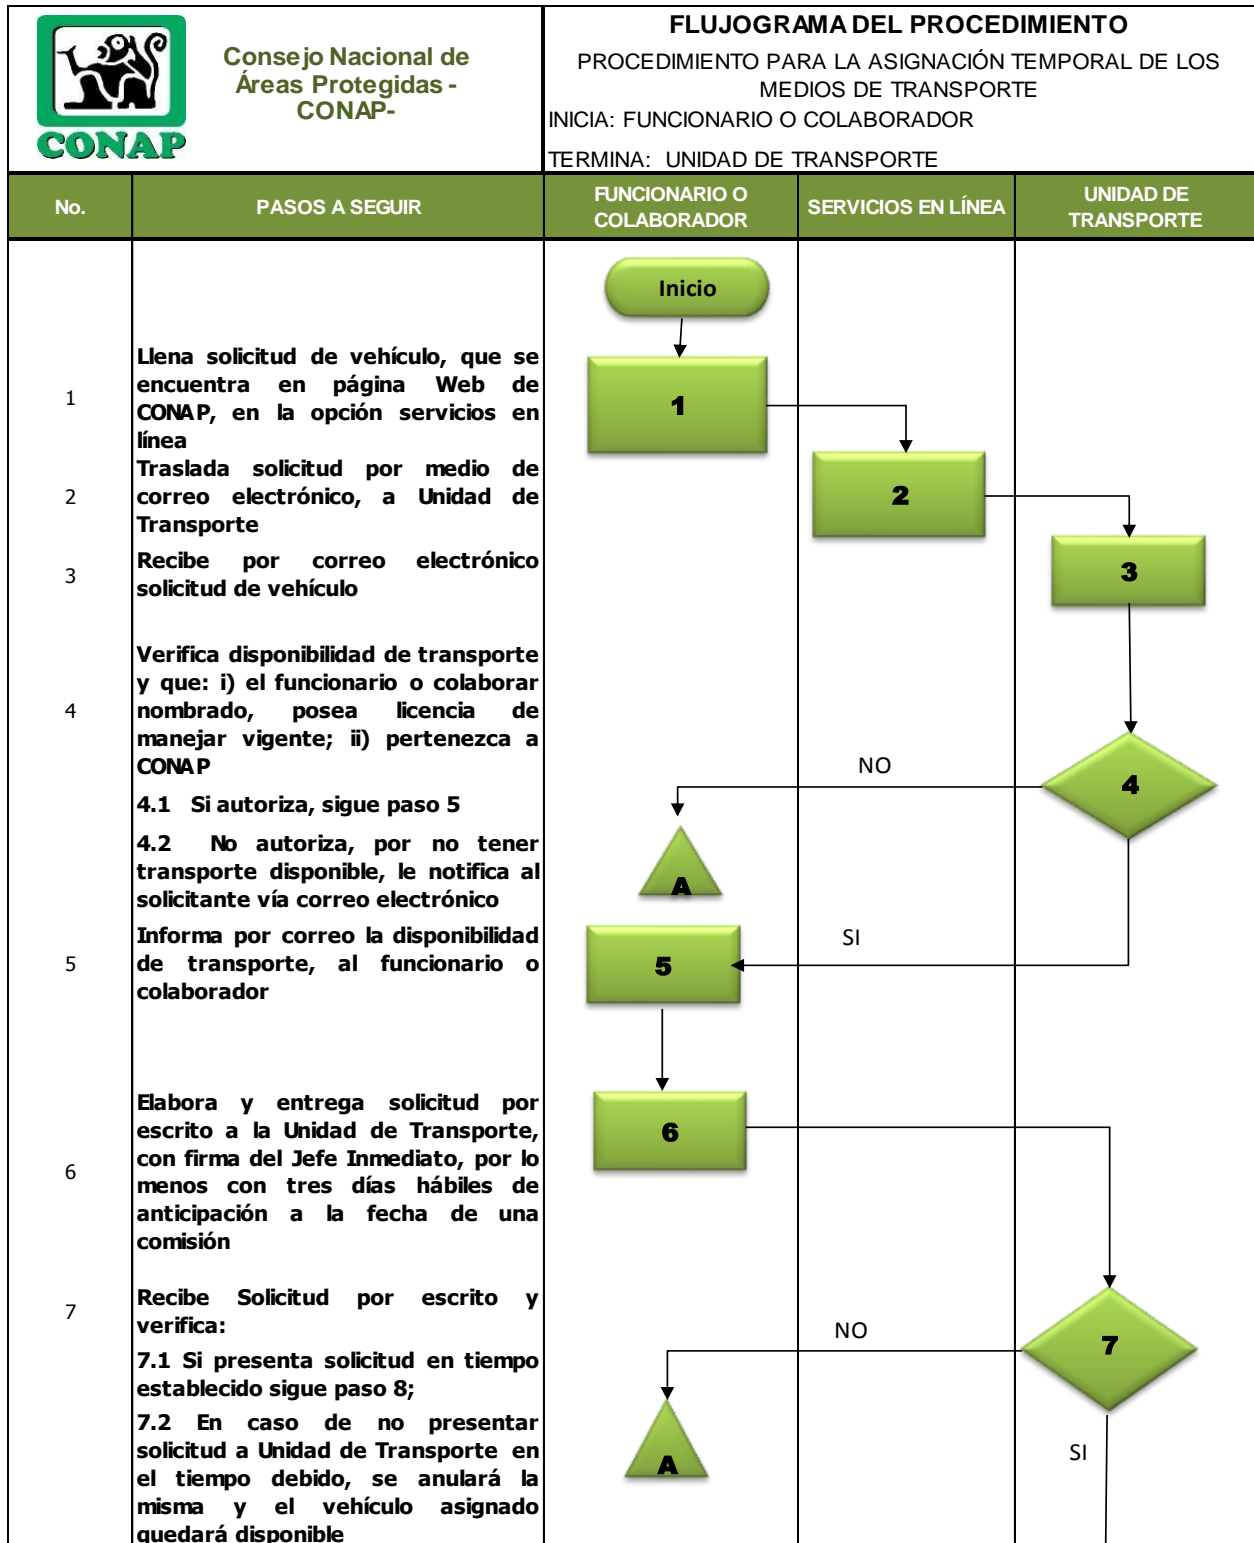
CONAP

Consejo Nacional de Áreas Protegidas - CONAP-

FLUJOGRAMA DEL PROCEDIMIENTO

PROCEDIMIENTO PARA LA ASIGNACIÓN TEMPORAL DE LOS MEDIOS DE TRANSPORTE

INICIA: FUNCIONARIO O COLABORADOR

TERMINA: UNIDAD DE TRANSPORTE

| No. | PASOS A SEGUIR | FUNCIONARIO O COLABORADOR | SERVICIOS EN LÍNEA | UNIDAD DE TRANSPORTE |
|---|---|---|---|---|
| 1 | Llena solicitud de vehículo, que se encuentra en página Web de CONAP, en la opción servicios en línea | | | |
| 2 | Traslada solicitud por medio de correo electrónico, a Unidad de Transporte | | | |
| 3 | Recibe por correo electrónico solicitud de vehículo | | | |
| 4 | Verifica disponibilidad de transporte y que: i) el funcionario o colaborar nombrado, posea licencia de manejar vigente; ii) pertenezca a CONAP<br>4.1 Si autoriza, sigue paso 5<br>4.2 No autoriza, por no tener transporte disponible, le notifica al solicitante vía correo electrónico | | | |
| 5 | Informa por correo la disponibilidad de transporte, al funcionario o colaborador | | | |
| 6 | Elabora y entrega solicitud por escrito a la Unidad de Transporte, con firma del Jefe Inmediato, por lo menos con tres días hábiles de anticipación a la fecha de una comisión | | | |
| 7 | Recibe Solicitud por escrito y verifica:<br>7.1 Si presenta solicitud en tiempo establecido sigue paso 8;<br>7.2 En caso de no presentar solicitud a Unidad de Transporte en el tiempo debido, se anulará la misma y el vehículo asignado quedará disponible | | | |

Inicio
1
2
3
4
NO
A
SI
5
6
7
NO
A
SI